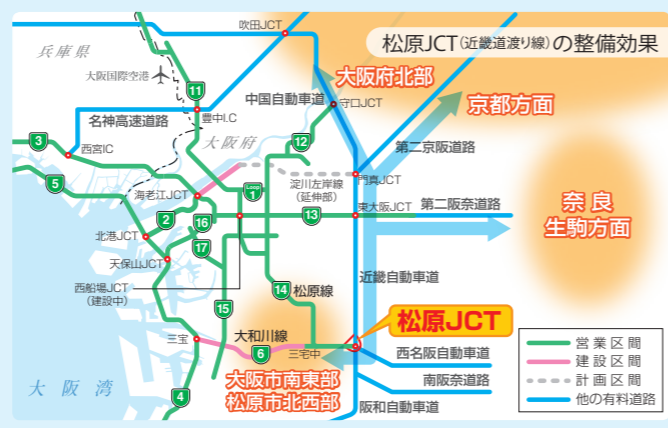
松原JCT(近畿道渡り線)の整備効果

兵庫県
吹田JCT
大阪国際空港
11
中国自動車道
守口JCT
大阪府北部
京都方面
名神高速道路
豊中I.C
3
西宮IC
大阪府
12
第二京阪道路
5
海老江JCT
1
淀川左岸線
(延伸部)
門真JCT
東大阪JCT
第二阪奈道路
2
16
13
奈良
生駒方面
北港JCT
17
天保山JCT
近畿自動車道
西船場JCT
(建設中)
14
松原線
15
松原JCT
三宝
大和川線
6
三宅中
西名阪自動車道
大阪市南東部
松原市北西部
南阪奈道路
大阪湾
4
阪和自動車道
営業区間
建設区間
計画区間
他の有料道路